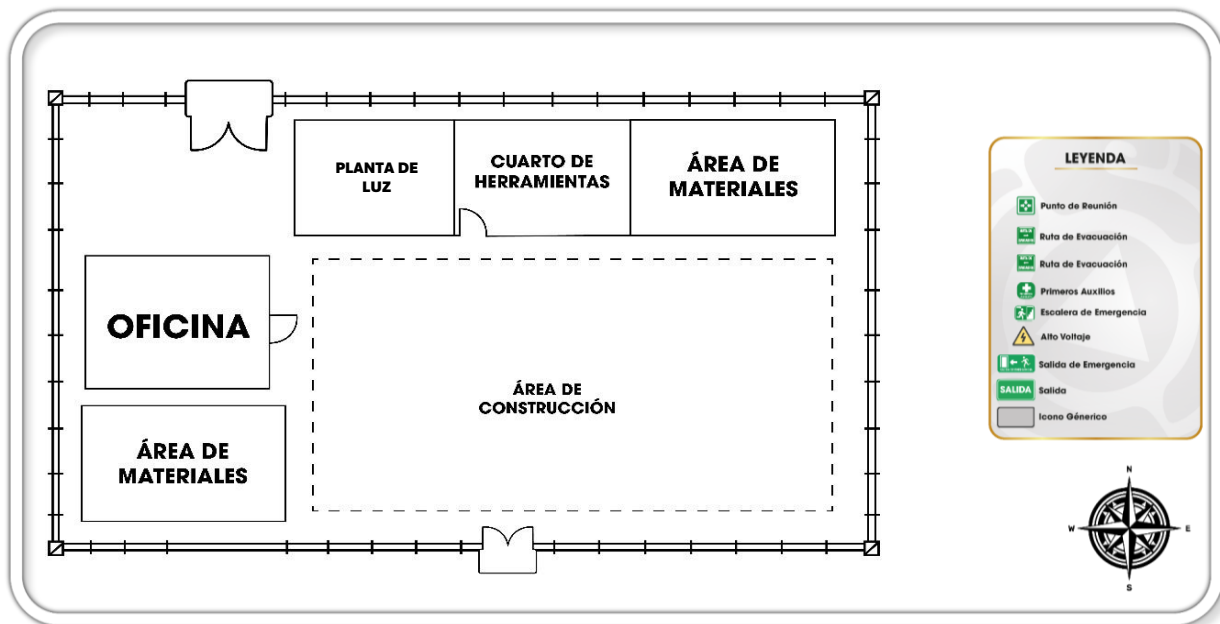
PLANTA DE LUZ

CUARTO DE HERRAMIENTAS

ÁREA DE MATERIALES

OFICINA

ÁREA DE CONSTRUCCIÓN

ÁREA DE MATERIALES

LEYENDA

Punto de Reunión

Ruta de Evacuación

Ruta de Evacuación

Primeros Auxilios

Escalera de Emergencia

Alto Voltaje

Salida de Emergencia

SALIDA Salida

Icono Génerico

N
W
E
S